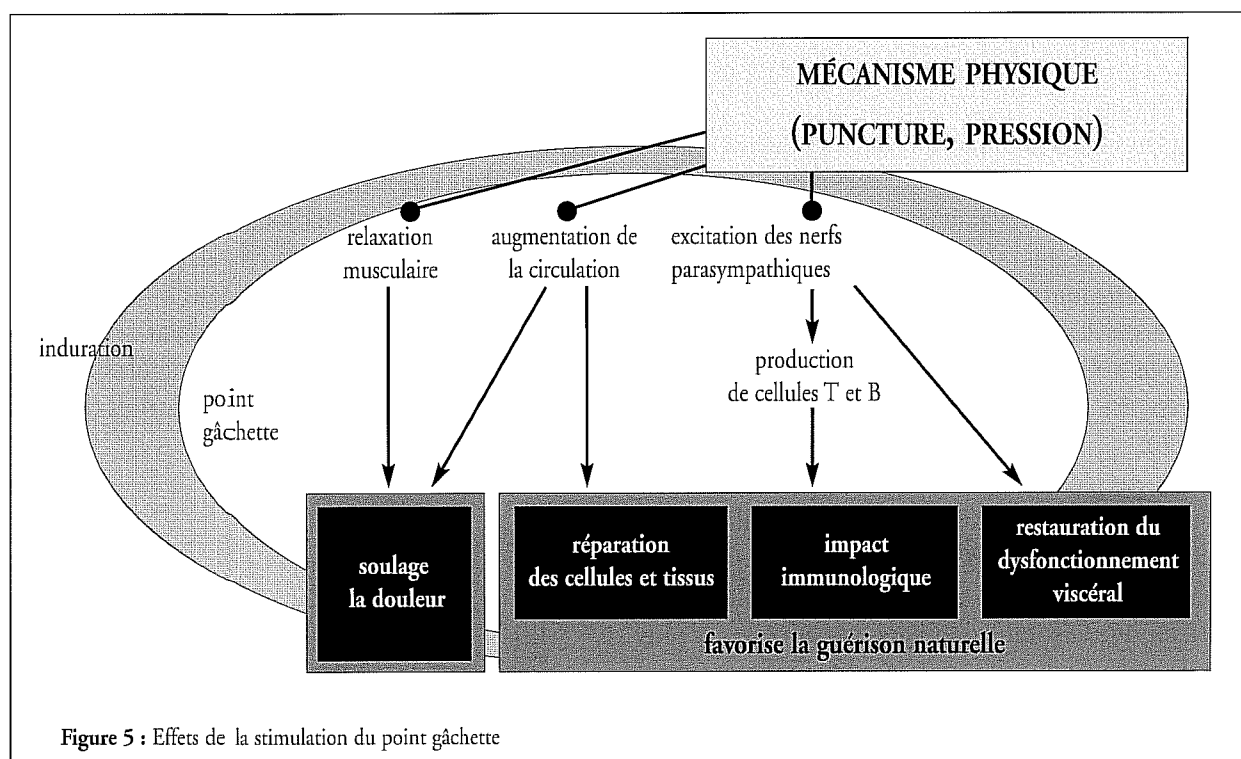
MÉCANISME PHYSIQUE
(PUNCTURE, PRESSION)

relaxation musculaire

augmentation de la circulation

excitation des nerfs parasympathiques

induration

point gâchette

production de cellules T et B

soulage la douleur

réparation des cellules et tissus

impact immunologique

restauration du dysfonctionnement viscéral

favorise la guérison naturelle

Figure 5 : Effets de la stimulation du point gâchette